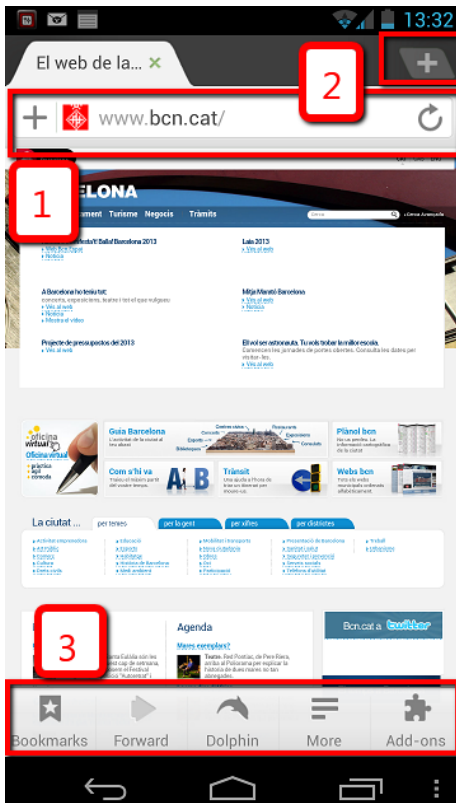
13:32

El web de la... ×

2

www.bcn.cat/

1

RCELONA

ment Turisme Negocis Tràmits

La Mercè/Festa Major de Barcelona 2013
Web Barcelona 2013
Notícia

Laie 2013
Veu el web

A Barcelona ho teniu tot:
concerts, exposicions, teatre i tot el que vulgueu.
Veu el web
Notícia
Mostra el vídeo

Mitja Marató Barcelona
Veu el web
Notícia

Projecte de pressupostos del 2013
Veu el web

El vol ser astronauta. Tu vols trobar la millor escola.
Veu el web

oficina virtual
Oficina virtual
pràctica
àgil
còmoda

Guia Barcelona

Plànol bcn

Com s'hi va

Trànsit

Webs bcn

La ciutat ... per temes per la gent per xifres per districtes

3

Agenda

Mares exemplars?

Bcn.cat a twitter

Bookmarks Forward Dolphin More Add-ons